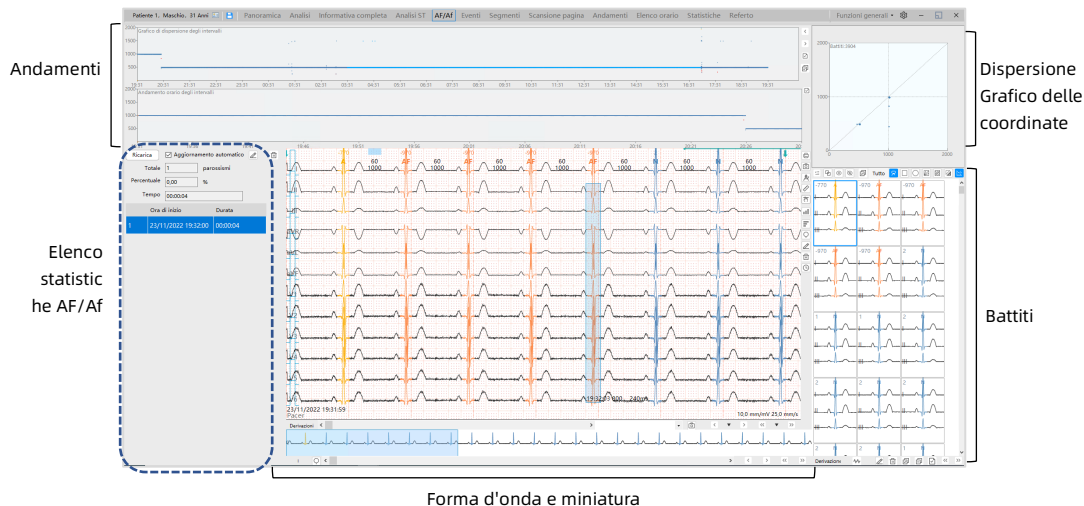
Patiente 1. Maschio, 31 Anni | Panoramica | Analisi | Informativa completa | Analisi ST | AF/Af | Eventi | Segmenti | Scansione pagina | Andamenti | Elenco orario | Statistiche | Referto | Funzioni generali

Andamenti

Grafico di dispersione degli intervalli

Andamento orario degli intervalli

Dispersione Grafico delle coordinate

Ricarica | Aggiornamento automatico

Totale 1 parossismi

Percentuale 0,00 %

Tempo 00:00:04

| | Ora di inizio | Durata |
|---|---|---|
| 1 | 23/11/2022 19:32:00 | 00:00:04 |

Elenco statistiche AF/Af

23/11/2022 19:31:59

Pacer

10,0 mm/mV 25,0 mm/s

Derivazioni

Tutto

Derivazioni

Battiti

Forma d'onda e miniatura